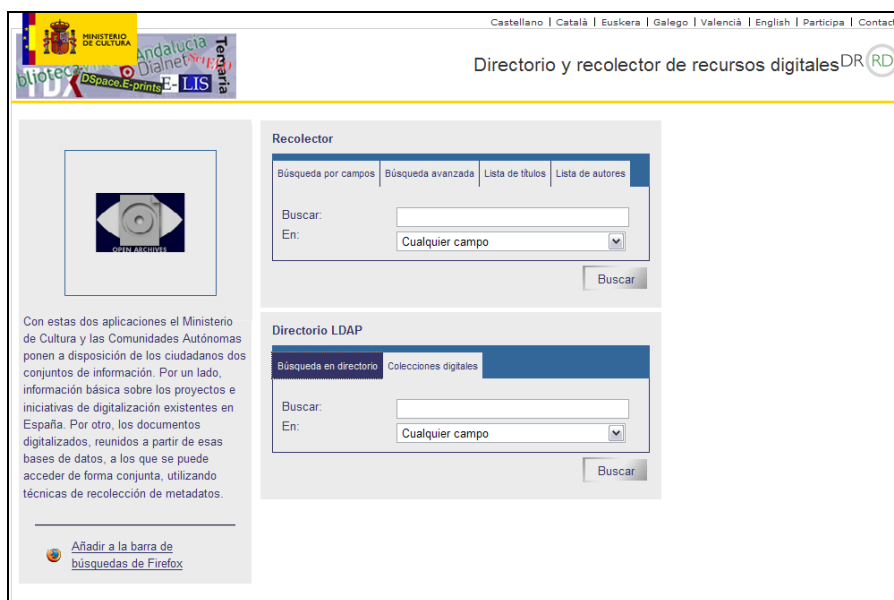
Castellano | Català | Euskera | Galego | Valencià | English | Participa | Contact

MINISTERIO DE CULTURA

Andalucia Dialnet Temaria biblioteca DSpace.E-prints E-LIS TDX

Directorio y recolector de recursos digitales DR RD

OPEN ARCHIVES

Con estas dos aplicaciones el Ministerio de Cultura y las Comunidades Autónomas ponen a disposición de los ciudadanos dos conjuntos de información. Por un lado, información básica sobre los proyectos e iniciativas de digitalización existentes en España. Por otro, los documentos digitalizados, reunidos a partir de esas bases de datos, a los que se puede acceder de forma conjunta, utilizando técnicas de recolección de metadatos.

Añadir a la barra de búsquedas de Firefox

Recolector

Búsqueda por campos | Búsqueda avanzada | Lista de títulos | Lista de autores

Buscar:
En: Cualquier campo

Buscar

Directorio LDAP

Búsqueda en directorio | Colecciones digitales

Buscar:
En: Cualquier campo

Buscar